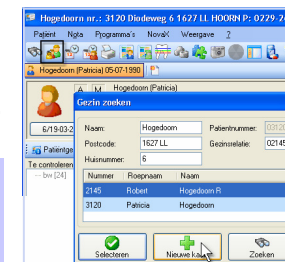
Hogedoorn nr.: 3120 Diodeweg 6 1627 LL HOORN P: 0229-2

Patient Nota Programma's NovaK Weergave ?

Hogedoorn (Patricia) 05-07-1990

A M Hogedoorn (Patricia)

6/19-03-2

Patientge

Te controleren

--- bw [24]

Gezin zoeken

Naam: Hogedoorn

Patientnummer:

Postcode: 1627 LL

Gezinsrelatie: 02145

Huisnummer: 6

| Nummer | Roepnaam | Naam |
|---|---|---|
| 2145 | Robert | Hogedoorn R |
| 3120 | Patricia | Hogedoorn |

Selecteren

Nieuwe kaart

Zoeken